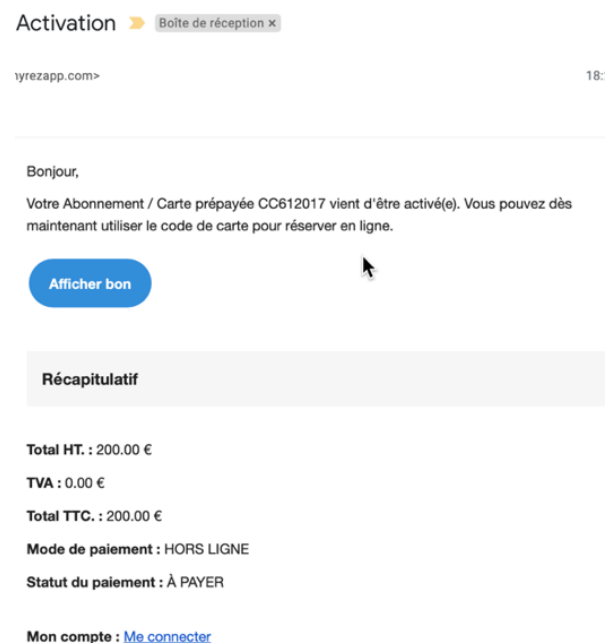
Activation Boîte de réception ×

ıyrezapp.com> 18:

Bonjour,

Votre Abonnement / Carte prépayée CC612017 vient d'être activé(e). Vous pouvez dès maintenant utiliser le code de carte pour réserver en ligne.

Afficher bon

Récapitulatif

Total HT. : 200.00 €

TVA : 0.00 €

Total TTC. : 200.00 €

Mode de paiement : HORS LIGNE

Statut du paiement : À PAYER

Mon compte : Me connecter